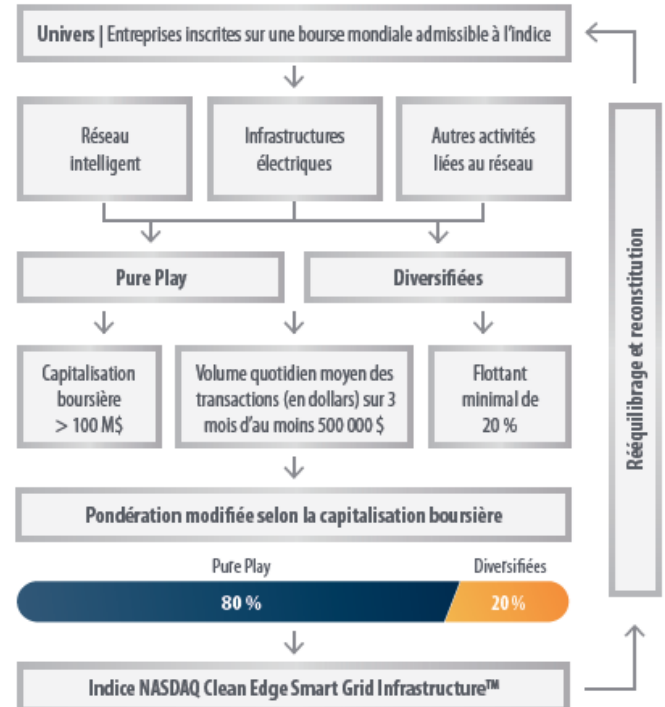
Univers | Entreprises inscrites sur une bourse mondiale admissible à l'indice

Réseau intelligent

Infrastructures électriques

Autres activités liées au réseau

Pure Play

Diversifiées

Capitalisation boursière > 100 M$

Volume quotidien moyen des transactions (en dollars) sur 3 mois d'au moins 500 000 $

Flottant minimal de 20 %

Pondération modifiée selon la capitalisation boursière

Pure Play

Diversifiées

80 %

20 %

Indice NASDAQ Clean Edge Smart Grid Infrastructure™

Rééquilibrage et reconstitution